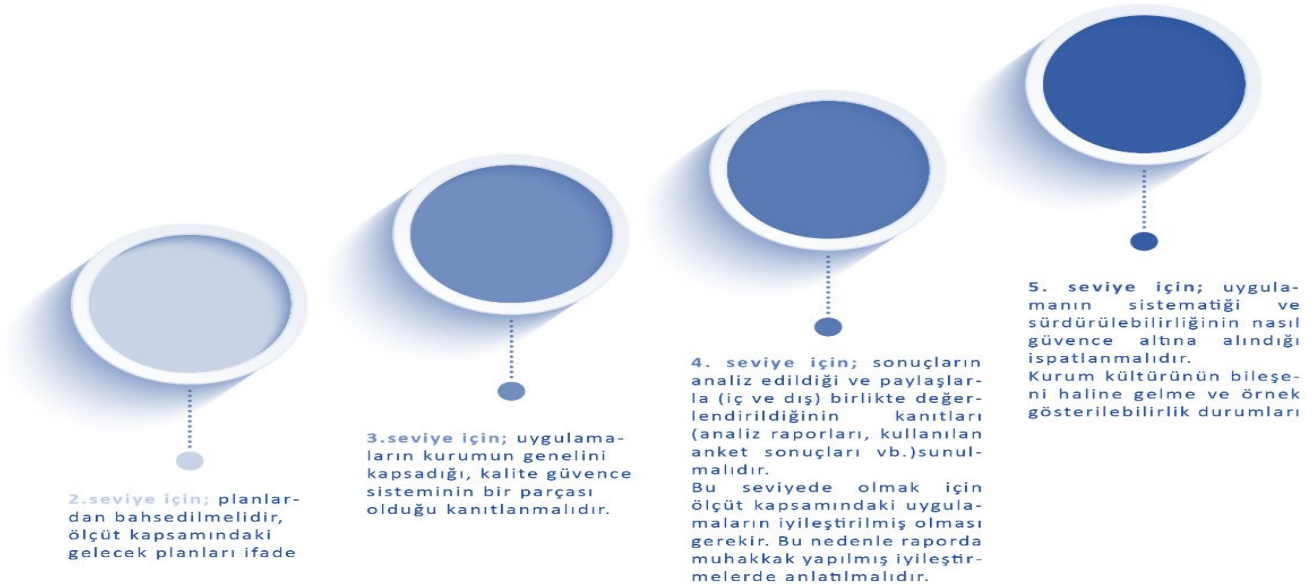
2.seviye için; planlardan bahsedilmelidir, ölçüt kapsamındaki gelecek planları ifade

3.seviye için; uygulamaların kurumun genelini kapsadığı, kalite güvence sisteminin bir parçası olduğu kanıtlanmalıdır.

4. seviye için; sonuçların analiz edildiği ve paylaşlarla (iç ve dış) birlikte değerlendirildiğinin kanıtları (analiz raporları, kullanılan anket sonuçları vb.)sunulmalıdır.
Bu seviyede olmak için ölçüt kapsamındaki uygulamaların iyileştirilmiş olması gerekir. Bu nedenle raporda muhakkak yapılmış iyileştirmelerde anlatılmalıdır.

5. seviye için; uygulamanın sistematiği ve sürdürülebilirliğinin nasıl güvence altına alındığı ispatlanmalıdır.
Kurum kültürünün bileşeni haline gelme ve örnek gösterilebilirlik durumları